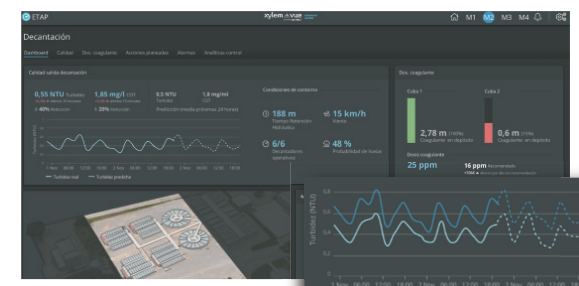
ETAP

xylem | vue

M1 M2 M3 M4

Decantación

Dashboard Calidad Dos. coagulante Acciones planeadas Alarmas Analítica control

Calidad salida decantación

0,55 NTU Turbidez
1,85 mg/l COT
0,5 NTU Turbidez
1,8 mg/l COT

↓ 40% Reducción
↓ 20% Reducción

Predicción media próximas 24 horas

Turbidez (NTU)

— Turbidez real - - Turbidez predicha

Condiciones de contorno

188 m
Tiempo flotación Rebosadero

15 km/h
Viento

6/6
Decantadores operativos

48 %
Probabilidad de lluvias

Dos. coagulante

Cuba 1
Cuba 2

2,78 m
Coagulante en depósito

0,6 m
Coagulante en depósito

Dosis coagulante

25 ppm

16 ppm Recomendado

Turbidez (NTU)

0,8
0,6
0,4
0,2
0

1 Nov 06:00 12:00 18:00 2 Nov 06:00 12:00 18:00